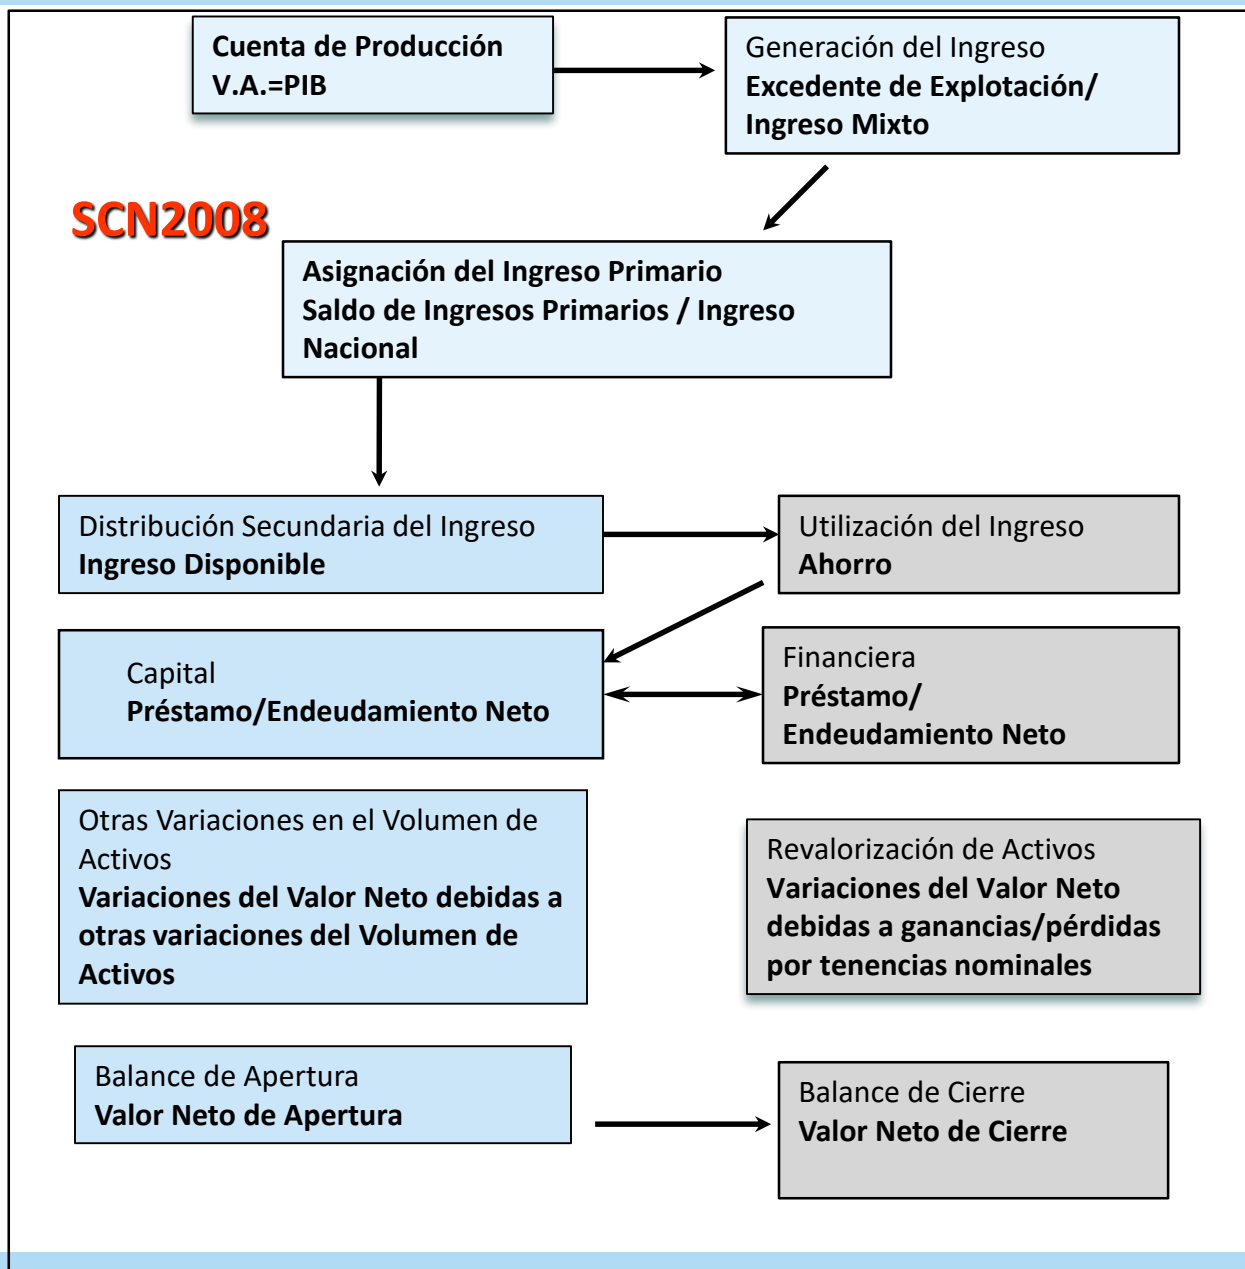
Cuenta de Producción
V.A.=PIB

Generación del Ingreso
Excedente de Explotación/ Ingreso Mixto

SCN2008

Asignación del Ingreso Primario
Saldo de Ingresos Primarios / Ingreso Nacional

Distribución Secundaria del Ingreso
Ingreso Disponible

Utilización del Ingreso
Ahorro

Capital
Préstamo/Endeudamiento Neto

Financiera
Préstamo/ Endeudamiento Neto

Otras Variaciones en el Volumen de Activos
Variaciones del Valor Neto debidas a otras variaciones del Volumen de Activos

Revalorización de Activos
Variaciones del Valor Neto debidas a ganancias/pérdidas por tenencias nominales

Balance de Apertura
Valor Neto de Apertura

Balance de Cierre
Valor Neto de Cierre